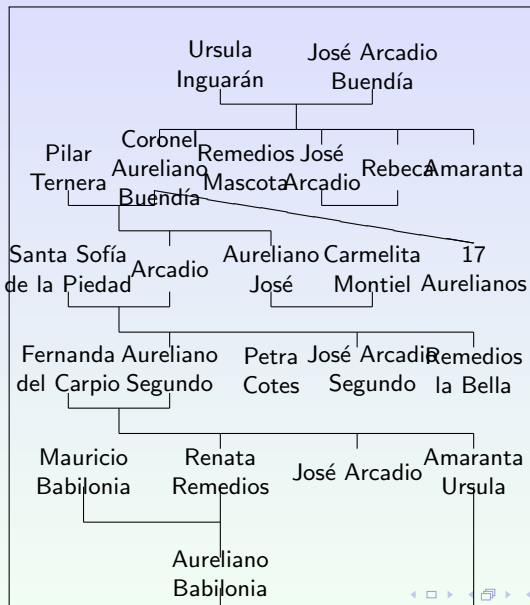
Ursula Inguarán

José Arcadio Buendía

Pilar Ternera

Coronel Aureliano Buendía

Remedios Mascota

José Arcadio

Rebeca

Amaranta

Santa Sofía de la Piedad

Arcadio

Aureliano José

Carmelita Montiel

17 Aurelianos

Fernanda del Carpio

Aureliano Segundo

Petra Cotes

José Arcadio Segundo

Remedios la Bella

Mauricio Babilonia

Renata Remedios

José Arcadio

Amaranta Ursula

Aureliano Babilonia